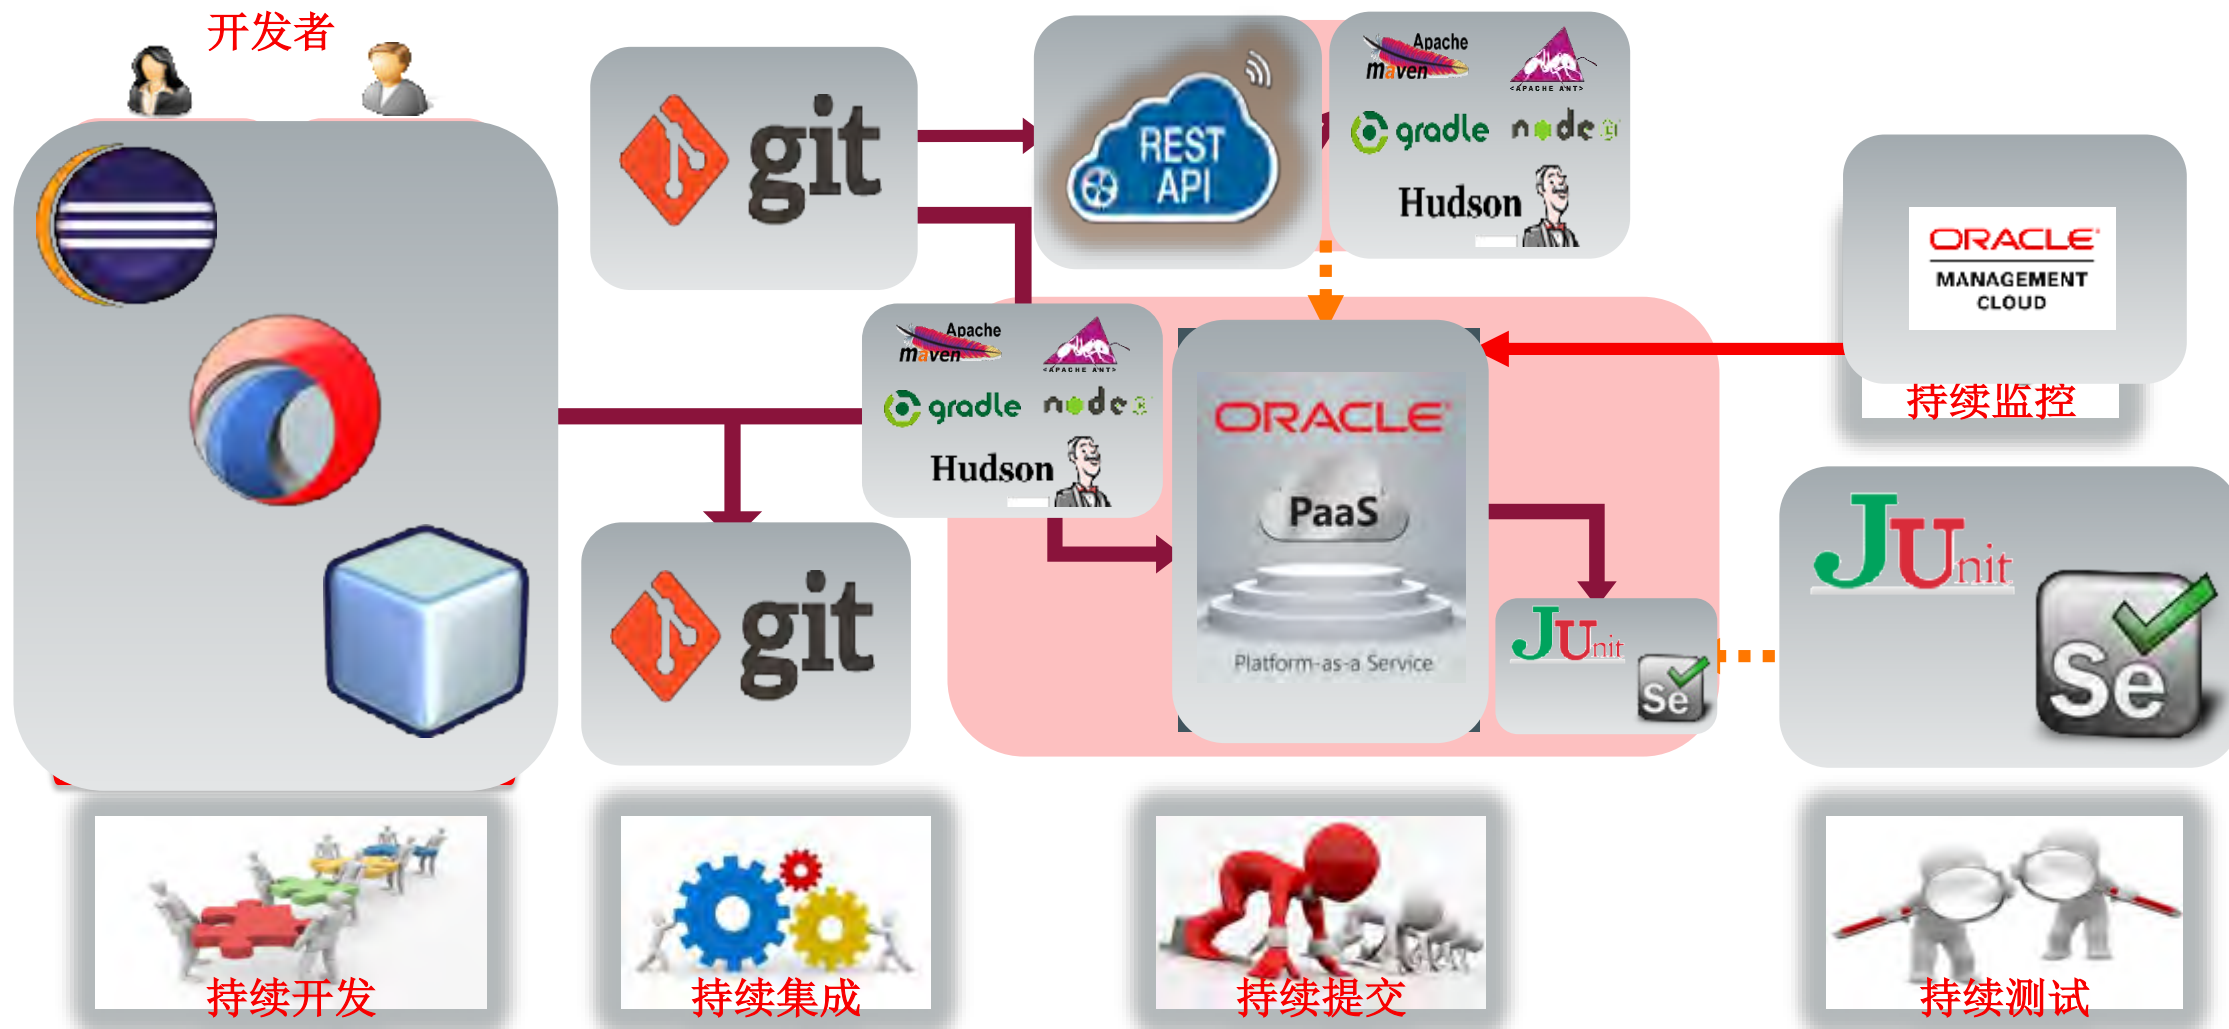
开发者

git

REST API

Apache maven

APACHE ANT

gradle

node

Hudson

ORACLE MANAGEMENT CLOUD

持续监控

Apache maven

APACHE ANT

gradle

node

Hudson

ORACLE

PaaS

Platform-as-a Service

JUnit

Se

JUnit

Se

git

持续开发

持续集成

持续提交

持续测试